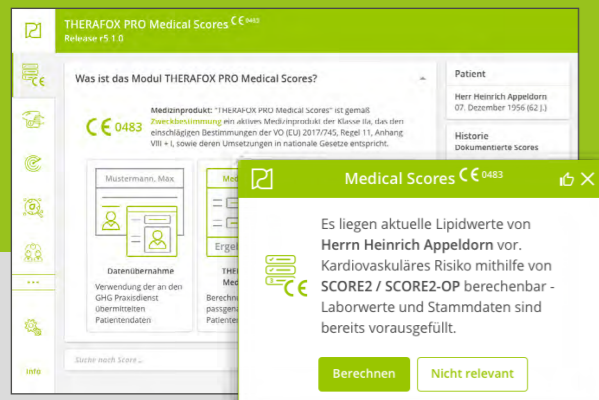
THERAFOX PRO Medical Scores CE 0483
Release r5.1.0

Was ist das Modul THERAFOX PRO Medical Scores?

CE 0483

Medizinprodukt: "THERAFOX PRO Medical Scores" ist gemäß Zweckbestimmung ein aktives Medizinprodukt der Klasse IIa, das den einschlägigen Bestimmungen der VO (EU) 2017/745, Regel 11, Anhang VIII + I, sowie deren Umsetzungen in nationale Gesetze entspricht.

Mustermann, Max

Datenübernahme
Verwendung der an den GHG Praxisdienst übermittelten Patientendaten

Med
Ergel
THER
Medi
Berechnu
passgena
Patienter

Suche nach Score...

Info

Patient
Herr Heinrich Appeldorn
07. Dezember 1956 (62 J.)

Historie
Dokumentierte Scores

Medical Scores CE 0483

Es liegen aktuelle Lipidwerte von Herrn Heinrich Appeldorn vor. Kardiovaskuläres Risiko mithilfe von SCORE2 / SCORE2-OP berechenbar - Laborwerte und Stammdaten sind bereits vorausgefüllt.

Berechnen
Nicht relevant